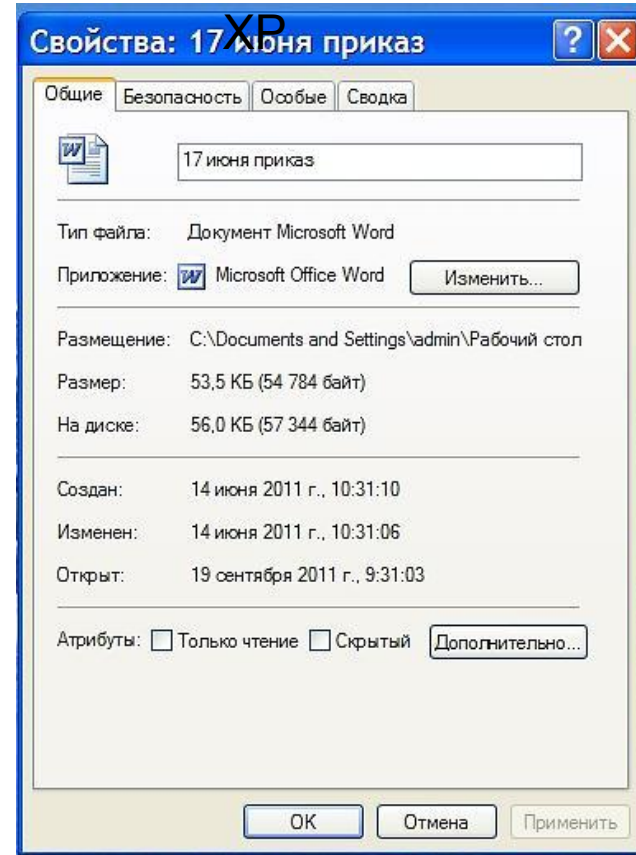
Свойства: 17 июня приказ XP

Общие | Безопасность | Особые | Сводка

17 июня приказ

Тип файла: Документ Microsoft Word

Приложение: Microsoft Office Word Изменить...

Размещение: C:\Documents and Settings\admin\Рабочий стол

Размер: 53,5 КБ (54 784 байт)

На диске: 56,0 КБ (57 344 байт)

Создан: 14 июня 2011 г., 10:31:10

Изменен: 14 июня 2011 г., 10:31:06

Открыт: 19 сентября 2011 г., 9:31:03

Атрибуты: Только чтение Скрытый Дополнительно...

OK Отмена Применить